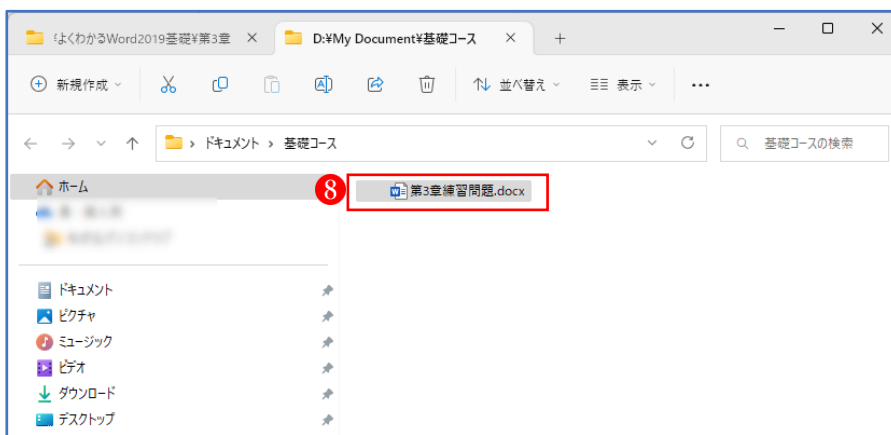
よくわかるWord2019基礎¥第3章 ×
D:¥My Document¥基礎コース ×
+

新規作成
並べ替え
表示
...

ドキュメント > 基礎コース
基礎コースの検索

ホーム
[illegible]
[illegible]

8
第3章練習問題.docx

ドキュメント
ピクチャ
ミュージック
ビデオ
ダウンロード
デスクトップ